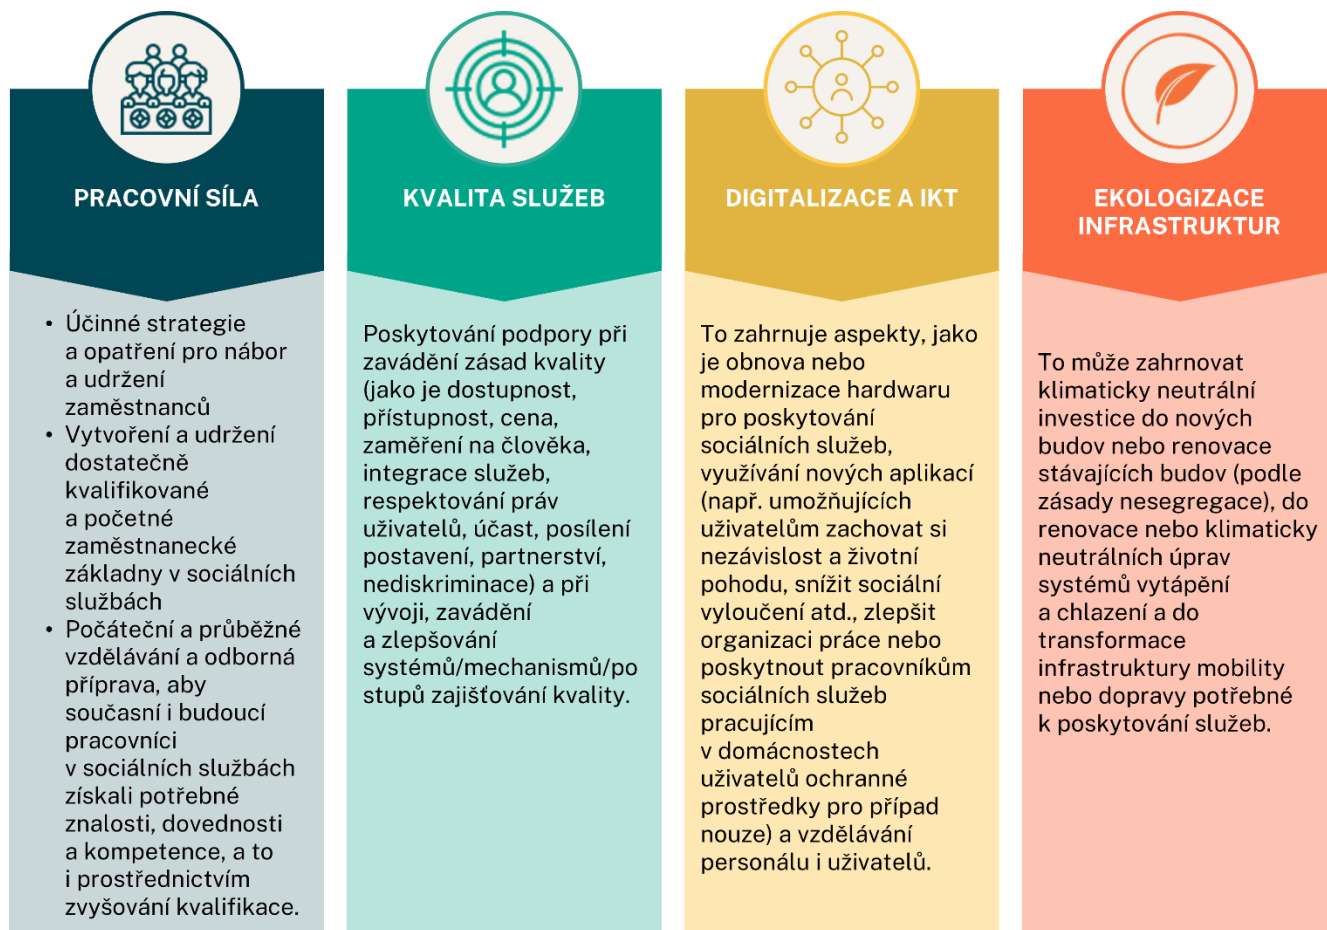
PRACOVNÍ SÍLA

- Účinné strategie a opatření pro nábor a udržení zaměstnanců
- Vytvoření a udržení dostatečně kvalifikované a početné zaměstnanecké základny v sociálních službách
- Počáteční a průběžné vzdělávání a odborná příprava, aby současní i budoucí pracovníci v sociálních službách získali potřebné znalosti, dovednosti a kompetence, a to i prostřednictvím zvyšování kvalifikace.

KVALITA SLUŽEB

Poskytování podpory při zavádění zásad kvality (jako je dostupnost, přístupnost, cena, zaměření na člověka, integrace služeb, respektování práv uživatelů, účast, posílení postavení, partnerství, nediskriminace) a při vývoji, zavádění a zlepšování systémů/mechanismů/postupů zajišťování kvality.

DIGITALIZACE A IKT

To zahrnuje aspekty, jako je obnova nebo modernizace hardwaru pro poskytování sociálních služeb, využívání nových aplikací (např. umožňujících uživatelům zachovat si nezávislost a životní pohodu, snížit sociální vyloučení atd., zlepšit organizaci práce nebo poskytnout pracovníkům sociálních služeb pracujícím v domácnostech uživatelů ochranné prostředky pro případ nouze) a vzdělávání personálu i uživatelů.

EKOLOGIZACE INFRASTRUKTUR

To může zahrnovat klimaticky neutrální investice do nových budov nebo renovace stávajících budov (podle zásady nesegregace), do renovace nebo klimaticky neutrálních úprav systémů vytápění a chlazení a do transformace infrastruktury mobility nebo dopravy potřebné k poskytování služeb.